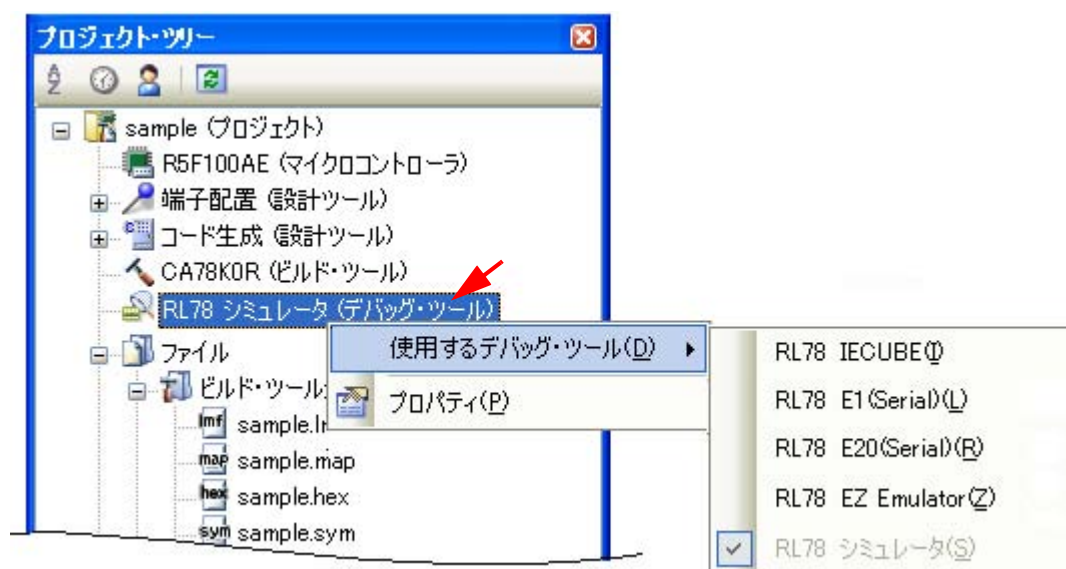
プロジェクト・ツリー

sample (プロジェクト)
R5F100AE (マイクロコントローラ)
端子配置 (設計ツール)
コード生成 (設計ツール)
CA78K0R (ビルド・ツール)
RL78 シミュレータ (デバッグ・ツール)
ファイル
ビルド・ツール
sample.lmf
sample.map
sample.hex
sample.sym

使用するデバッグ・ツール(D)
プロパティ(P)

RL78 IECUBE(I)
RL78 E1(Serial)(L)
RL78 E20(Serial)(R)
RL78 EZ Emulator(Z)
RL78 シミュレータ(S)